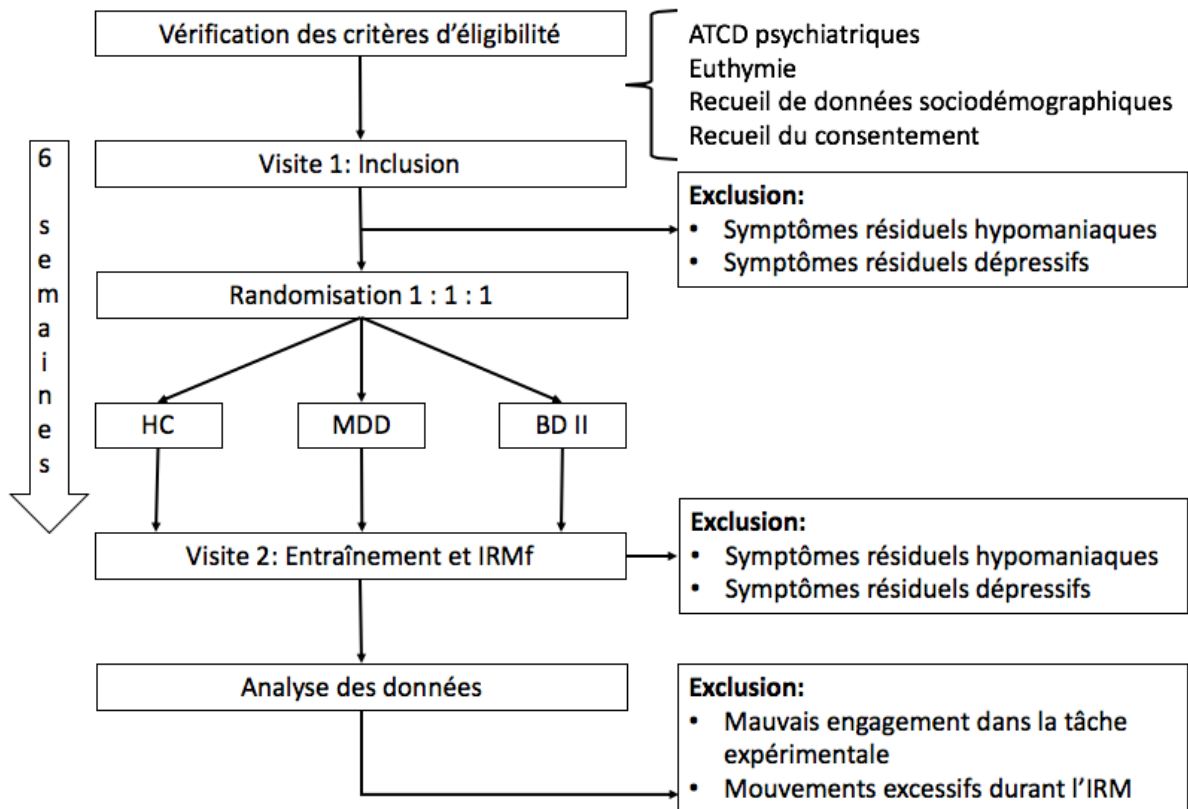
Vérification des critères d'éligibilité

ATCD psychiatriques
Euthymie
Recueil de données sociodémographiques
Recueil du consentement

6 semaines

Visite 1: Inclusion

**Exclusion:**
• Symptômes résiduels hypomaniaques
• Symptômes résiduels dépressifs

Randomisation 1 : 1 : 1

HC

MDD

BD II

Visite 2: Entraînement et IRMf

**Exclusion:**
• Symptômes résiduels hypomaniaques
• Symptômes résiduels dépressifs

Analyse des données

**Exclusion:**
• Mauvais engagement dans la tâche expérimentale
• Mouvements excessifs durant l'IRM